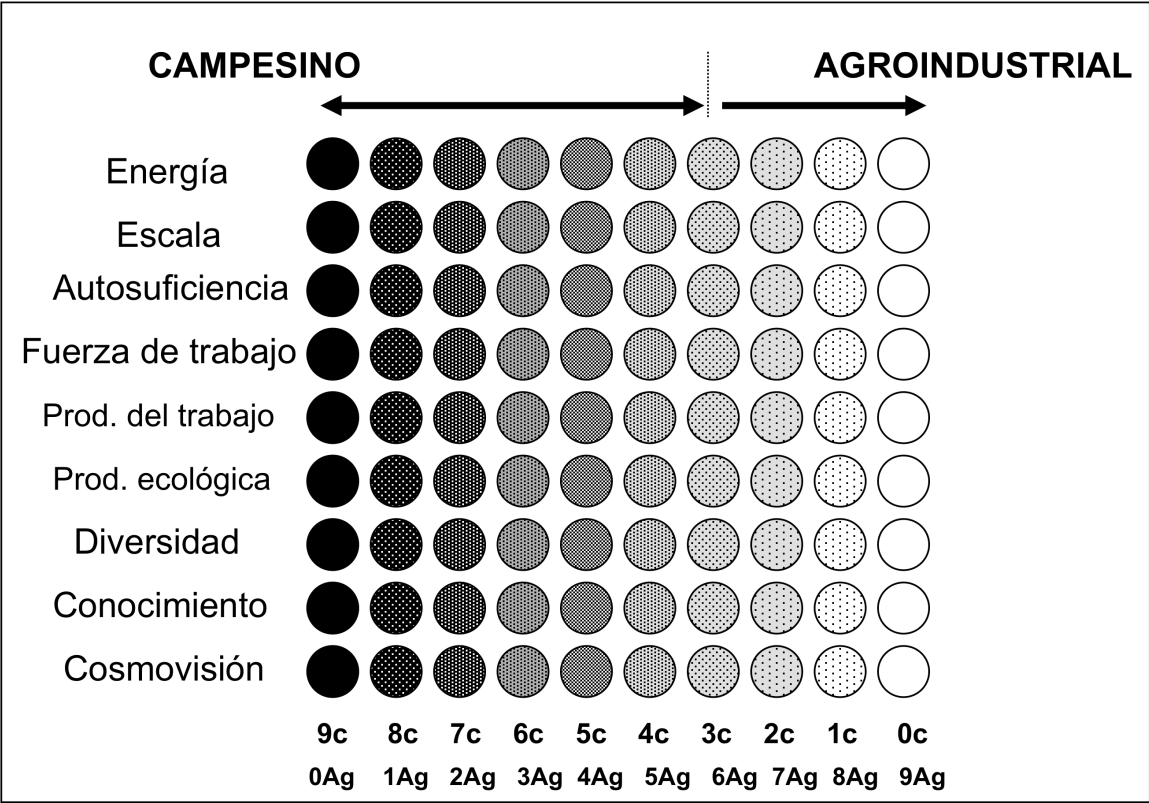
CAMPESINO

AGROINDUSTRIAL

Energía
Escala
Autosuficiencia
Fuerza de trabajo
Prod. del trabajo
Prod. ecológica
Diversidad
Conocimiento
Cosmovisión

9c 8c 7c 6c 5c 4c 3c 2c 1c 0c
0Ag 1Ag 2Ag 3Ag 4Ag 5Ag 6Ag 7Ag 8Ag 9Ag